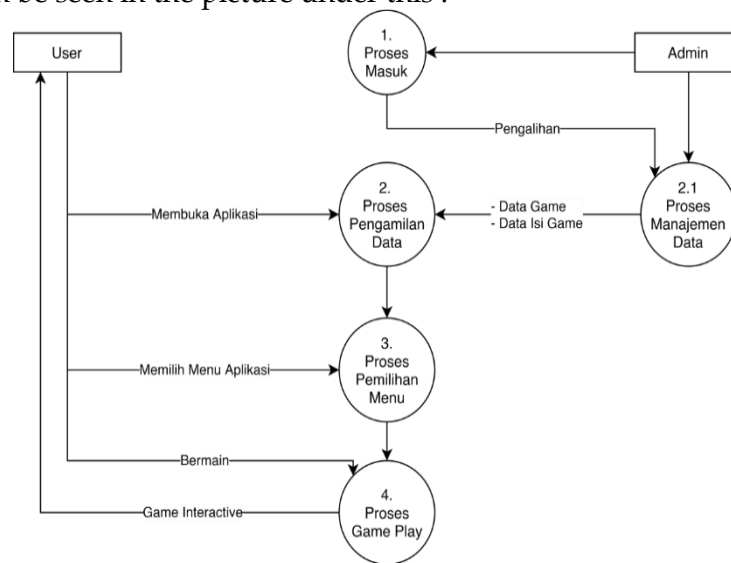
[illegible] be seen in the picture under this :

User

1.
Proses
Masuk

Admin

Pengalihan

2.
Proses
Pengamilan
Data

- Data Game
- Data Isi Game

2.1
Proses
Manajemen
Data

Membuka Aplikasi

3.
Proses
Pemilihan
Menu

Memilih Menu Aplikasi

Bermain

4.
Proses
Game Play

Game Interactive